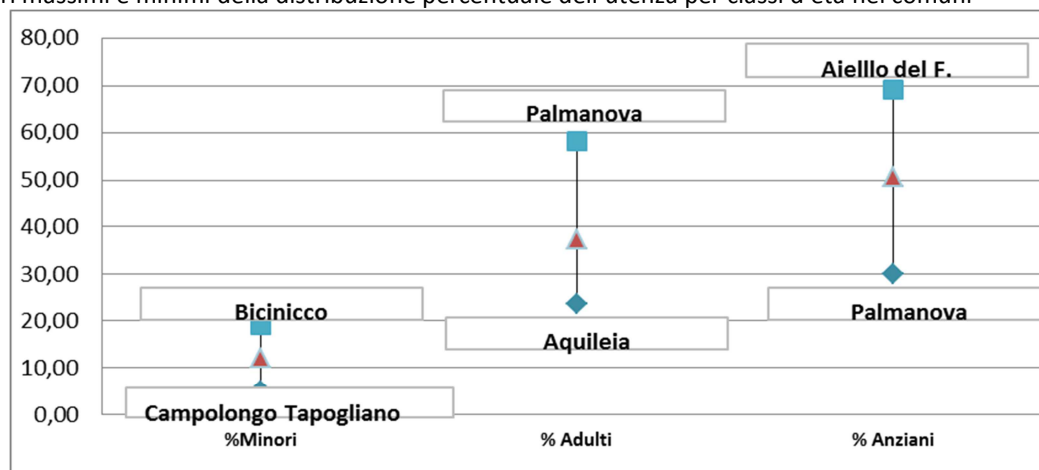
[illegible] massimi e minimi della distribuzione percentuale dell'utenza per classi d'età nei comuni

80,00
70,00
60,00
50,00
40,00
30,00
20,00
10,00
0,00

Aielllo del F.
Palmanova
Bicinicco
Palmanova
Aquileia
Campolongo Tapogliano

%Minori
% Adulti
% Anziani